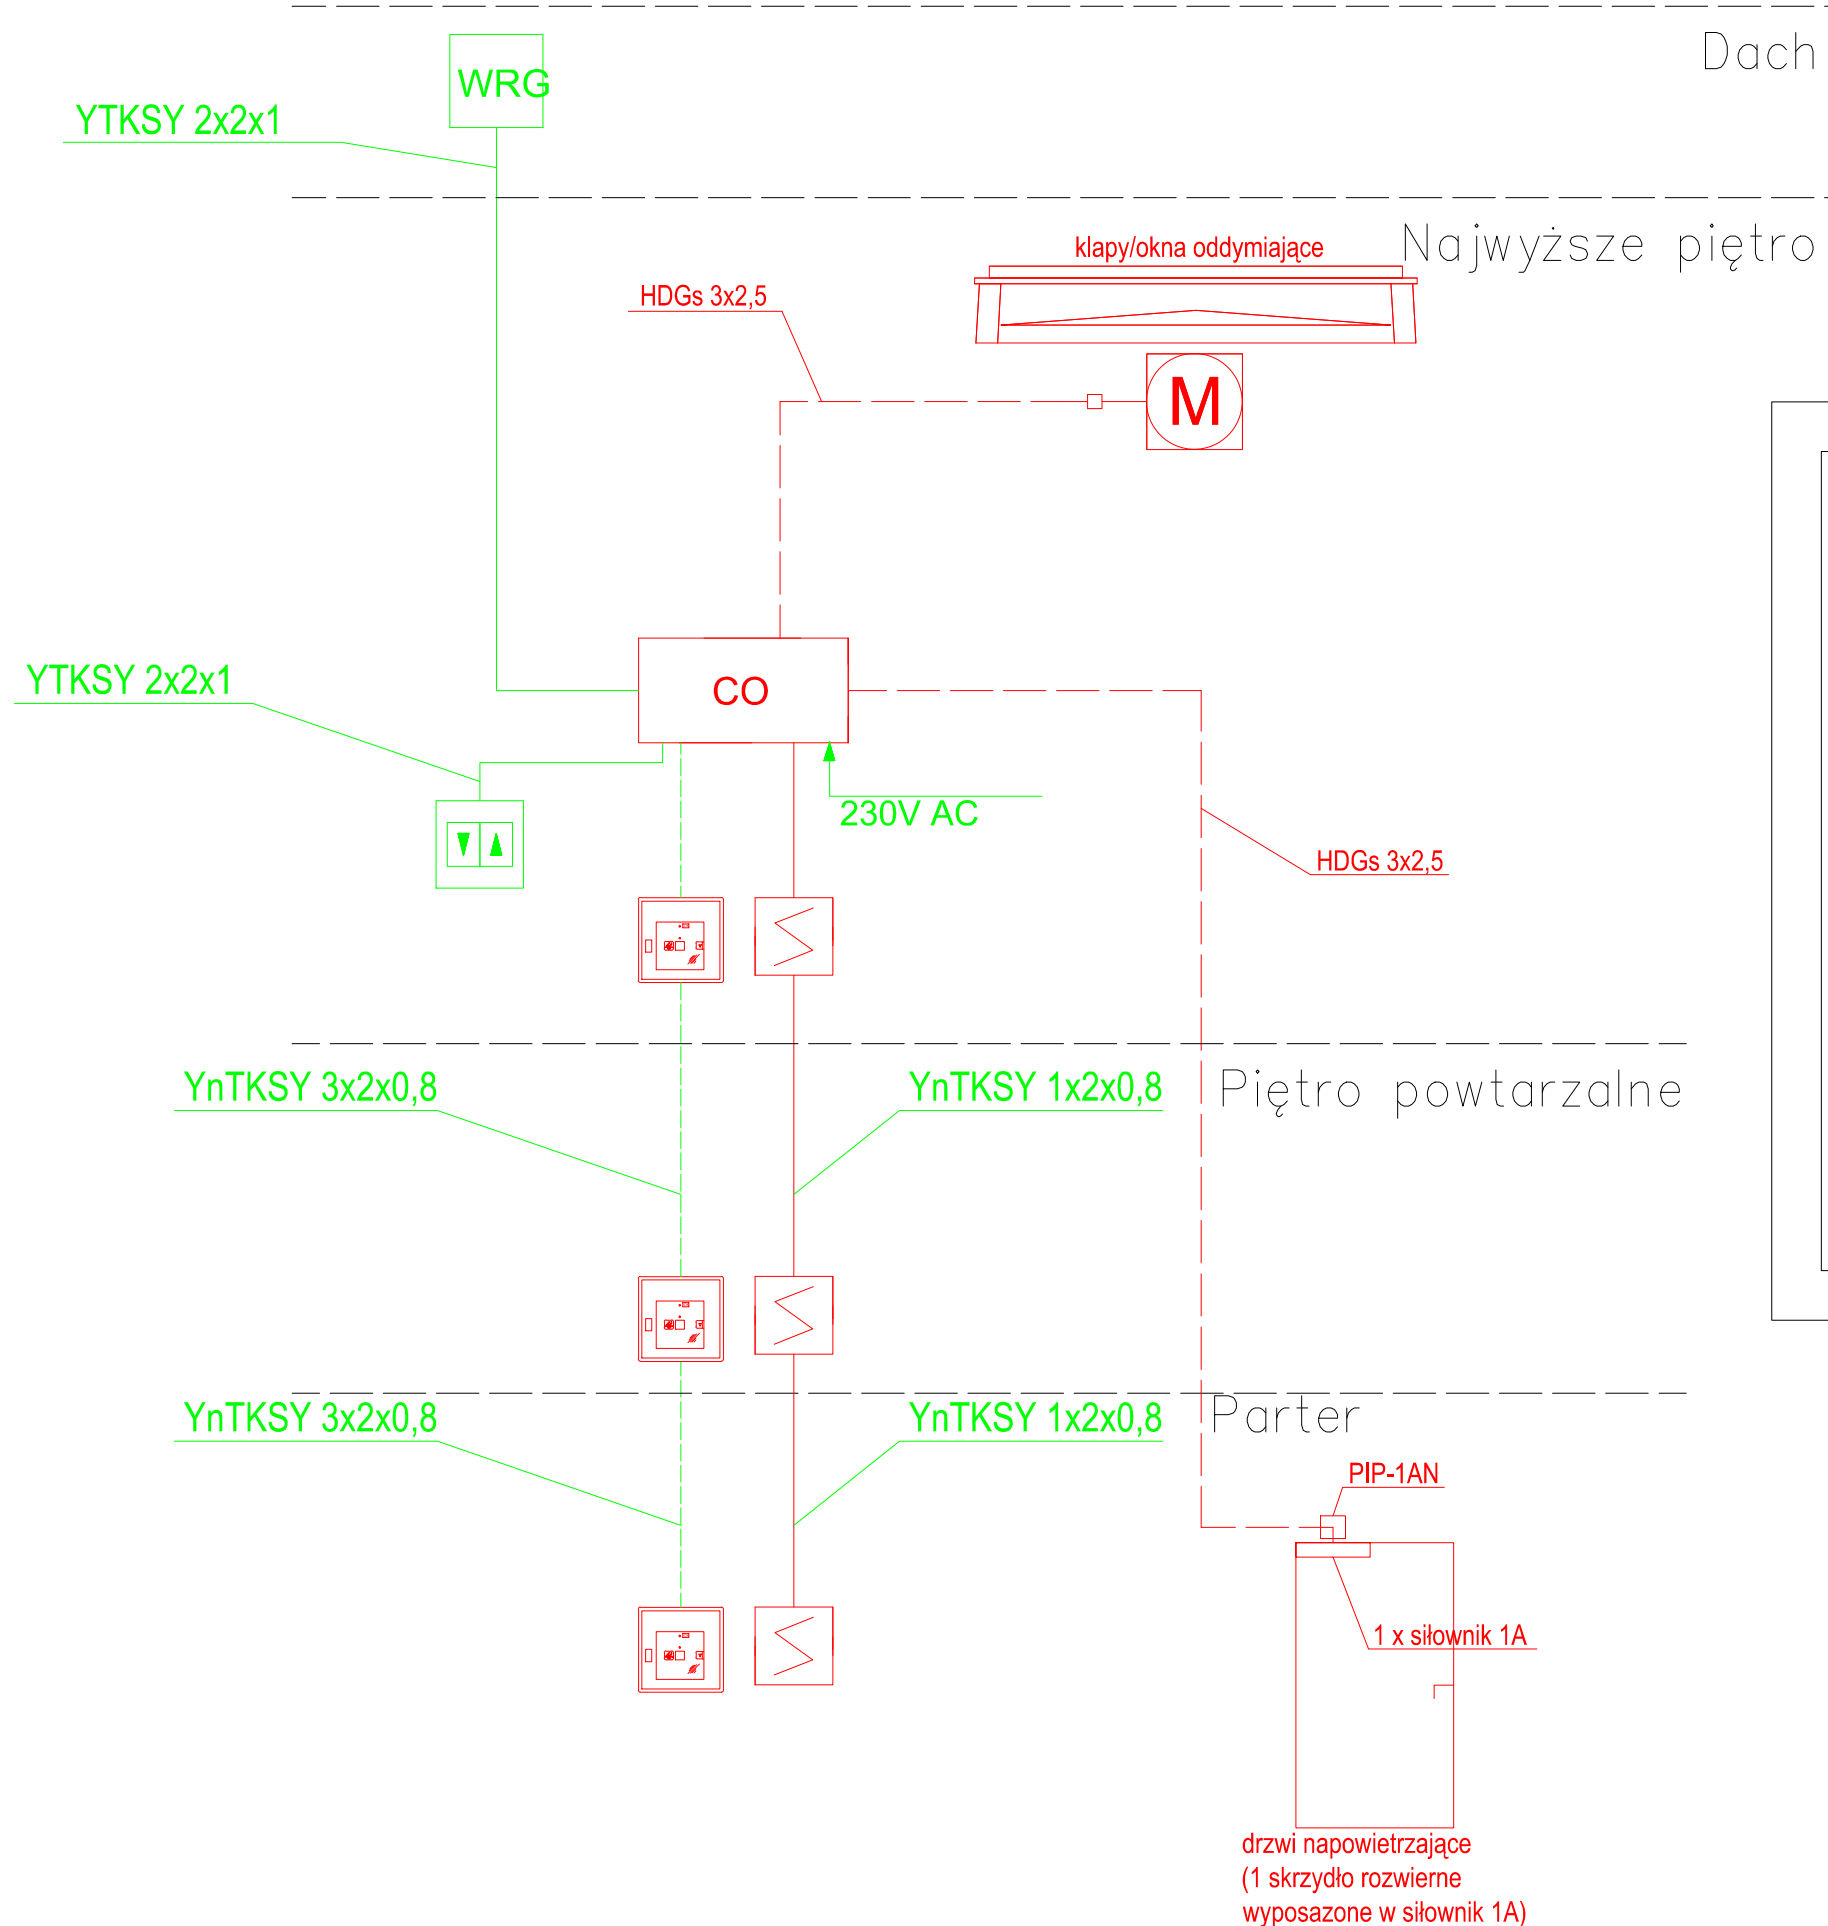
Dach

WRG

YTKSY 2x2x1

Najwyższe piętro

klapy/okna oddymiające

HDGs 3x2,5

M

YTKSY 2x2x1

CO

230V AC

HDGs 3x2,5

YnTKSY 3x2x0,8

YnTKSY 1x2x0,8

Piętro powtarzalne

YnTKSY 3x2x0,8

YnTKSY 1x2x0,8

Parter

PIP-1AN

1 x siłownik 1A

drzwi napowietrzające (1 skrzydło rozwierne wyposażone w siłownik 1A)